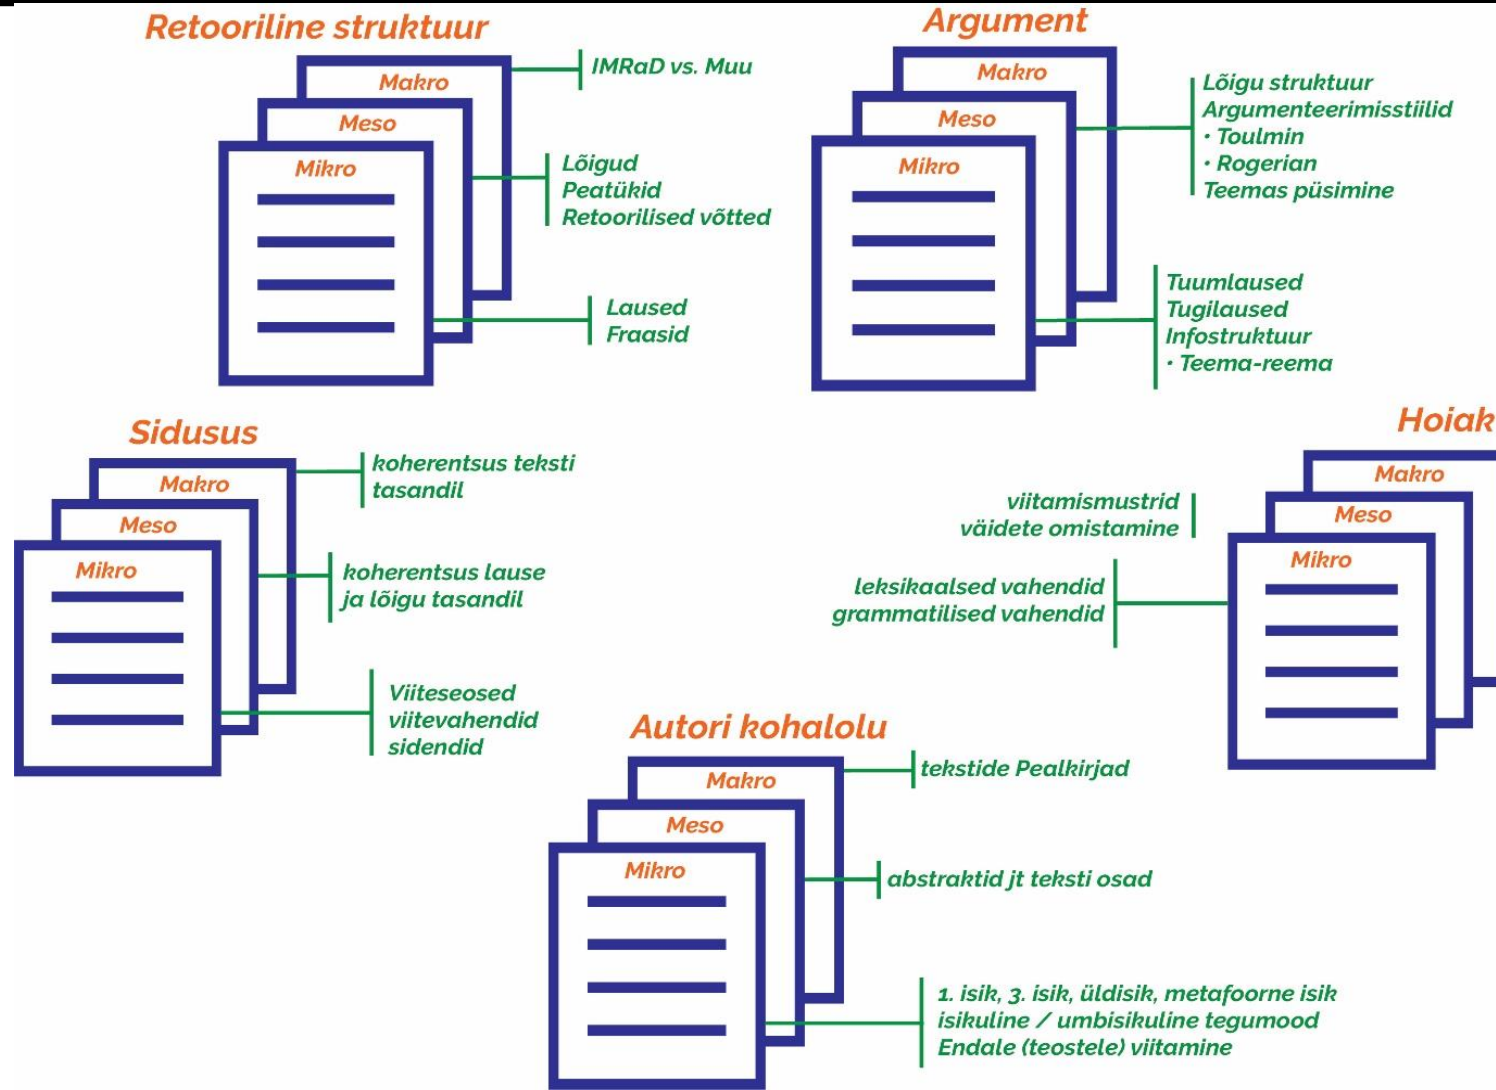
Retooriline struktuur

Makro
Meso
Mikro

IMRaD vs. Muu

Lõigud
Peatükid
Retoorilised võtted

Laused
Fraasid

Argument

Makro
Meso
Mikro

Lõigu struktuur
Argumenteerimisstiilid
· Toulmin
· Rogerian
Teemas püsimine

Tuumlaused
Tugilaused
Infostruktuur
· Teema-reema

Sidusus

Makro
Meso
Mikro

koherentsus teksti tasandil

koherentsus lause ja lõigu tasandil

Viiteseosed
viitevahendid
sidendid

Hoiak

Makro
Meso
Mikro

viitamismustrid
väidete omistamine

leksikaalsed vahendid
grammatilised vahendid

Autori kohalolu

Makro
Meso
Mikro

tekstide Pealkirjad

abstraktid jt teksti osad

1. isik, 3. isik, üldisik, metafoorne isik
isikuline / umbisikuline tegumood
Endale (teostele) viitamine